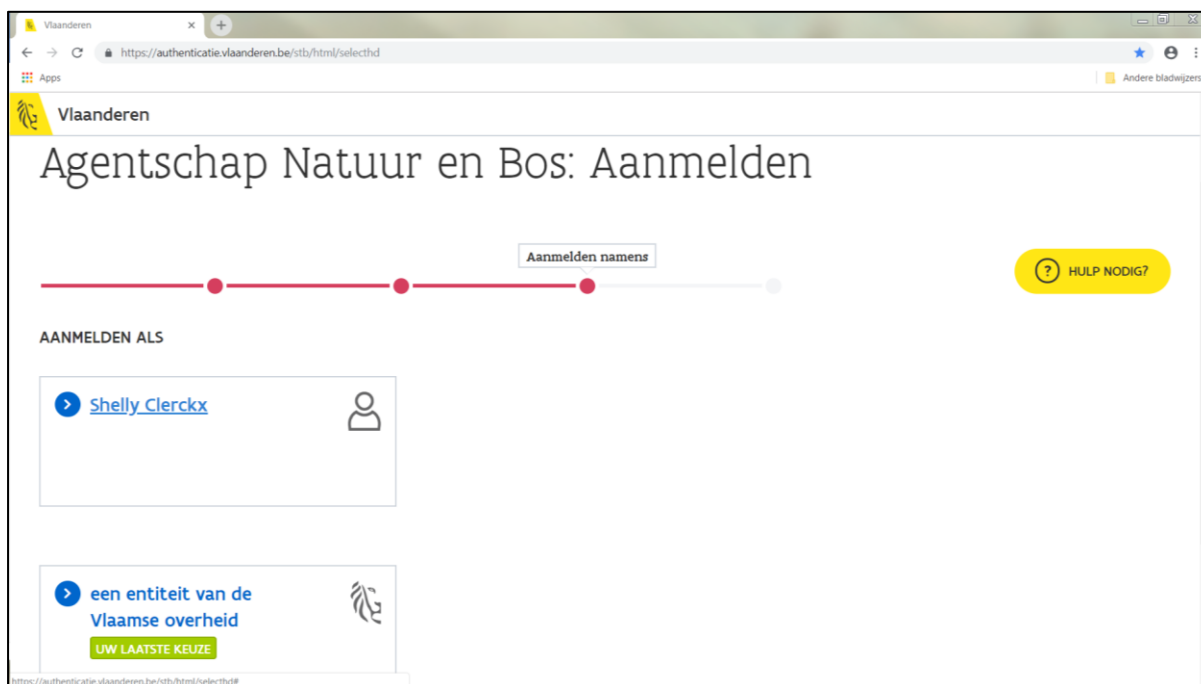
Vlaanderen

https://authenticatie.vlaanderen.be/stb/html/selecthd

Apps

Andere bladwijzers

Vlaanderen

Agentschap Natuur en Bos: Aanmelden

Aanmelden namens

? HULP NODIG?

AANMELDEN ALS

Shelly Clerckx

een entiteit van de Vlaamse overheid

UW LAATSTE KEUZE

https://authenticatie.vlaanderen.be/stb/html/selecthd#